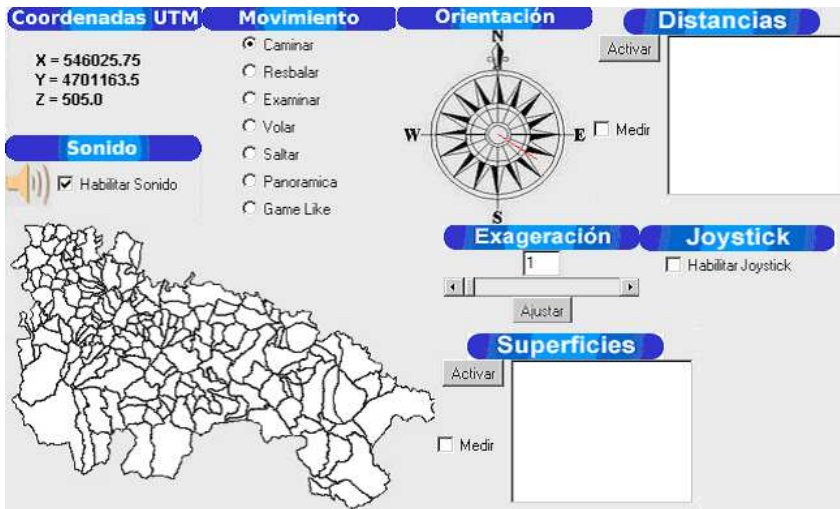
Coordenadas UTM

X = 546025.75
Y = 4701163.5
Z = 505.0

Sonido

Habilitar Sonido

Movimiento

Caminar
Resbalar
Examinar
Volar
Saltar
Panoramica
Game Like

Orientación

N
W
E
S

Medir

Distancias

Activar

Exageración

1

Ajustar

Joystick

Habilitar Joystick

Superficies

Activar

Medir